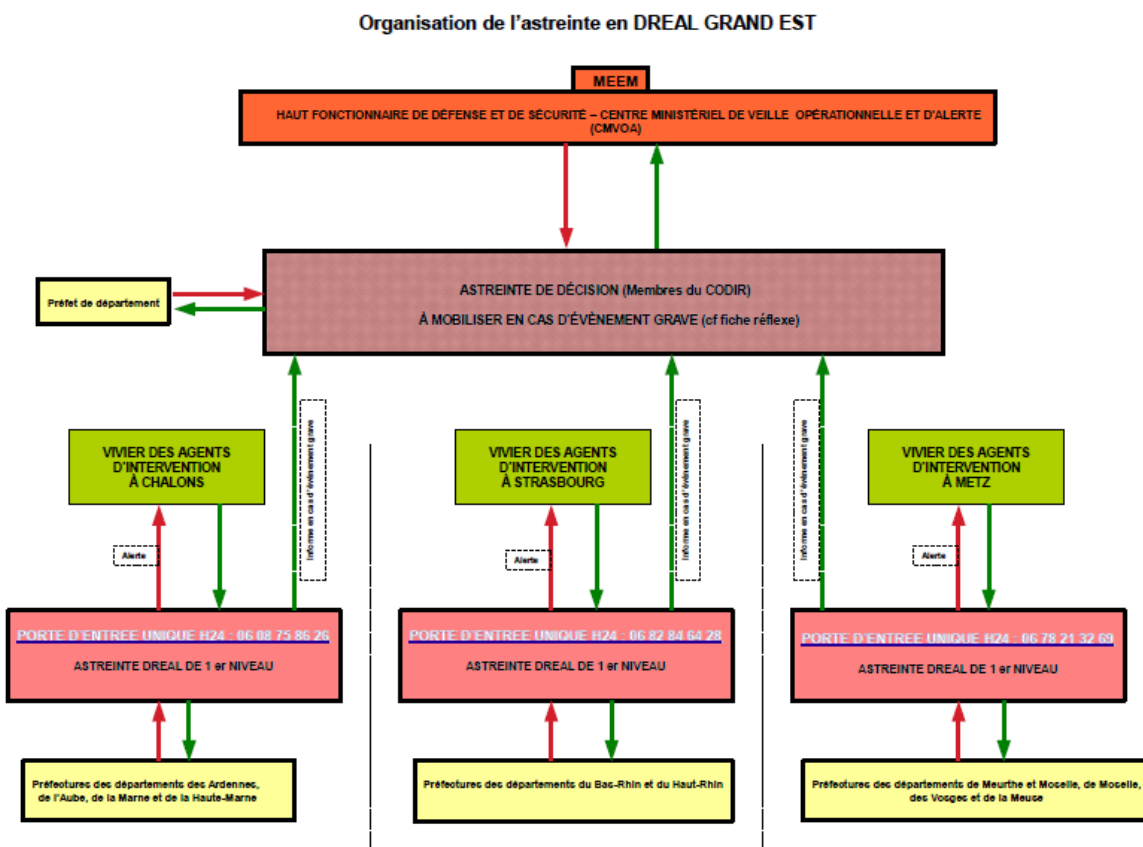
Organisation de l'astreinte en DREAL GRAND EST

MEEM

HAUT FONCTIONNAIRE DE DÉFENSE ET DE SÉCURITÉ – CENTRE MINISTÉRIEL DE VEILLE OPÉRATIONNELLE ET D'ALERTE (CMVOA)

Préfet de département

ASTREINTE DE DÉCISION (Membres du CODIR)

À MOBILISER EN CAS D'ÉVÈNEMENT GRAVE (cf fiche réflexe)

VIVIER DES AGENTS D'INTERVENTION À CHALONS

Informe en cas d'évènement grave

Alerte

PORTE D'ENTREE UNIQUE H24 : 06 08 75 86 26

ASTREINTE DREAL DE 1 er NIVEAU

Préfectures des départements des Ardennes, de l'Aube, de la Marne et de la Haute-Marne

VIVIER DES AGENTS D'INTERVENTION À STRASBOURG

Informe en cas d'évènement grave

Alerte

PORTE D'ENTREE UNIQUE H24 : 06 82 84 64 28

ASTREINTE DREAL DE 1 er NIVEAU

Préfectures des départements du Bas-Rhin et du Haut-Rhin

Informe en cas d'évènement grave

VIVIER DES AGENTS D'INTERVENTION À METZ

Alerte

PORTE D'ENTREE UNIQUE H24 : 06 78 21 32 69

ASTREINTE DREAL DE 1 er NIVEAU

Préfectures des départements de Meurthe et Moselle, de Moselle, des Vosges et de la Meuse